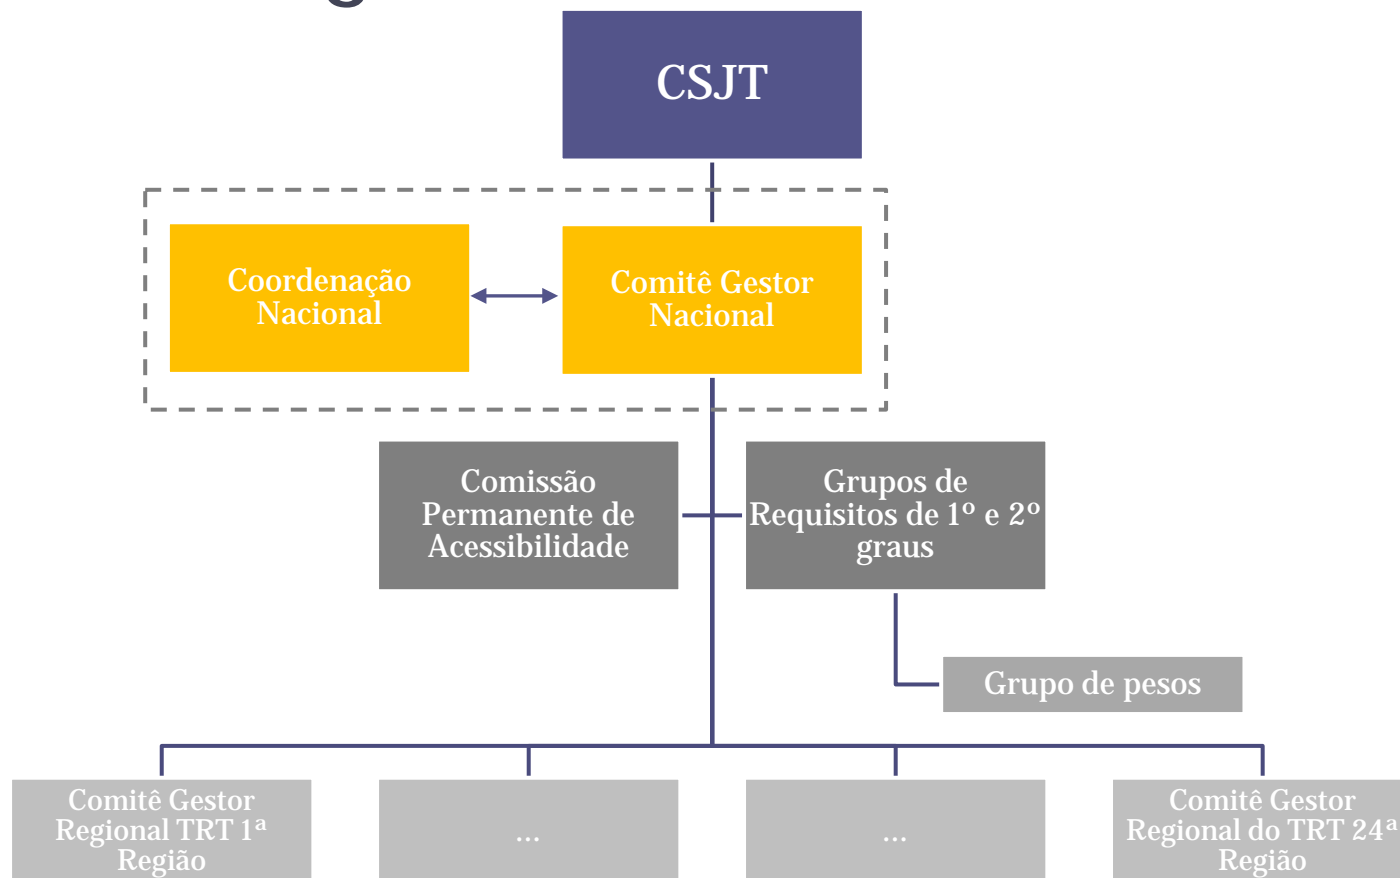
CSJT

Coordenação Nacional

Comitê Gestor Nacional

Comissão Permanente de Acessibilidade

Grupos de Requisitos de 1º e 2º graus

Grupo de pesos

Comitê Gestor Regional TRT 1ª Região

...

...

Comitê Gestor Regional do TRT 24ª Região